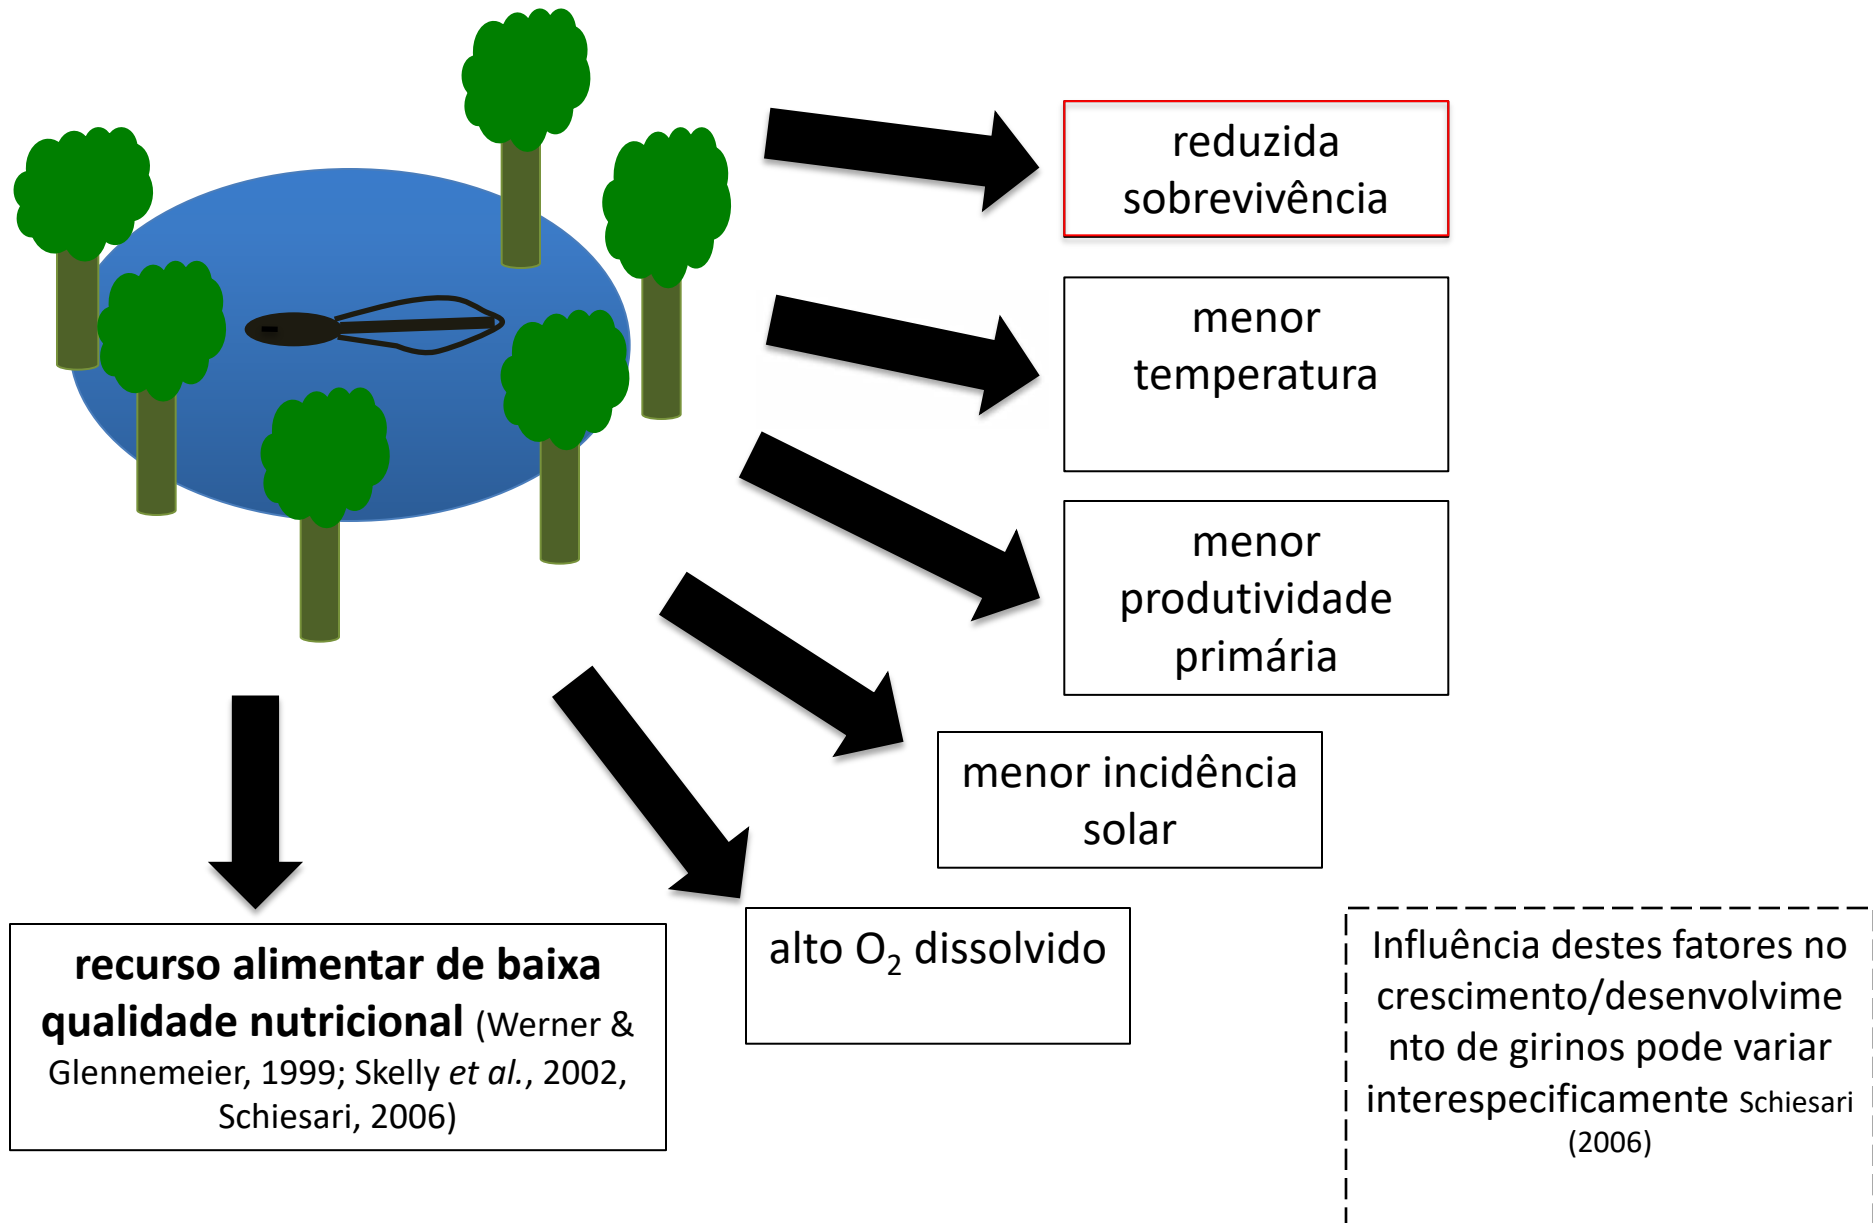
reduzida sobrevivência

menor temperatura

menor produtividade primária

menor incidência solar

recurso alimentar de baixa qualidade nutricional (Werner & Glennemeier, 1999; Skelly *et al.*, 2002, Schiesari, 2006)

alto $O_2$ dissolvido

Influência destes fatores no crescimento/desenvolvimento de girinos pode variar interespecificamente Schiesari (2006)